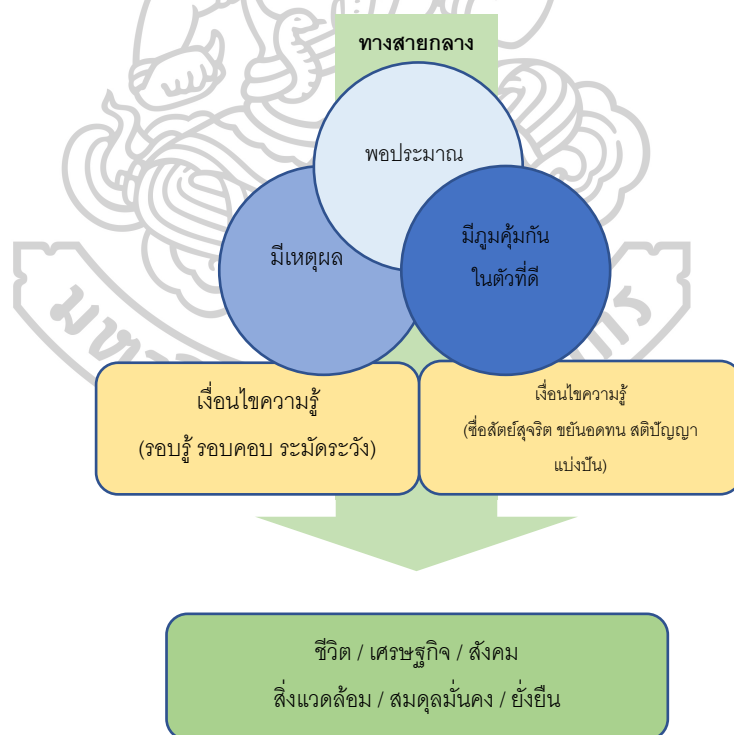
ทางสายกลาง

พอประมาณ

มีเหตุผล

มีภูมคุ้มกัน ในตัวที่ดี

เงื่อนไขความรู้
(รอบรู้ รอบคอบ ระมัดระวัง)

เงื่อนไขความรู้
(ซื่อสัตย์สุจริต ขยันอดทน สติปัญญา แบ่งปัน)

ชีวิต / เศรษฐกิจ / สังคม
สิ่งแวดล้อม / สมดุลมั่นคง / ยั่งยืน